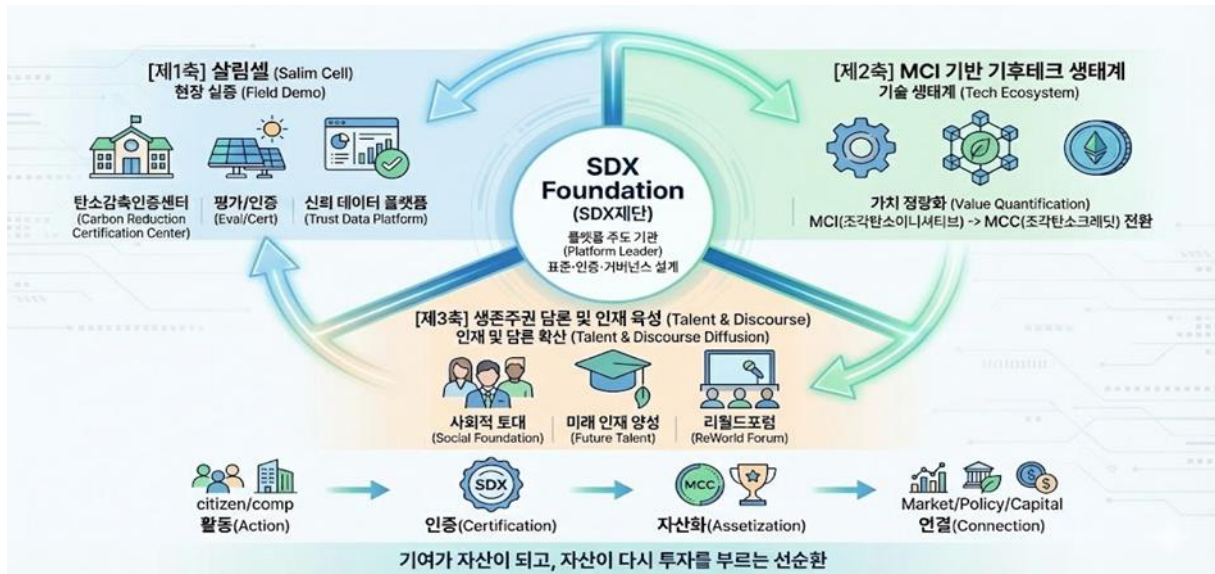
[제1축] 살림셀 (Salim Cell)
현장 실증 (Field Demo)

탄소감축인증센터
(Carbon Reduction Certification Center)

평가/인증
(Eval/Cert)

신뢰 데이터 플랫폼
(Trust Data Platform)

[제2축] MCI 기반 기후테크 생태계
기술 생태계 (Tech Ecosystem)

가치 정량화 (Value Quantification)
MCI(조각탄소이니셔티브) -> MCC(조각탄소크레딧) 전환

SDX Foundation
(SDX재단)
플랫폼 주도 기관
(Platform Leader)
표준·인증·거버넌스 설계

[제3축] 생존주권 담론 및 인재 육성 (Talent & Discourse)
인재 및 담론 확산 (Talent & Discourse Diffusion)

사회적 토대
(Social Foundation)

미래 인재 양성
(Future Talent)

리월드포럼
(ReWorld Forum)

citizen/comp
활동(Action)

SDX
인증(Certification)

MCC
자산화(Assetization)

Market/Policy/Capital
연결(Connection)

기여가 자산이 되고, 자산이 다시 투자를 부르는 선순환